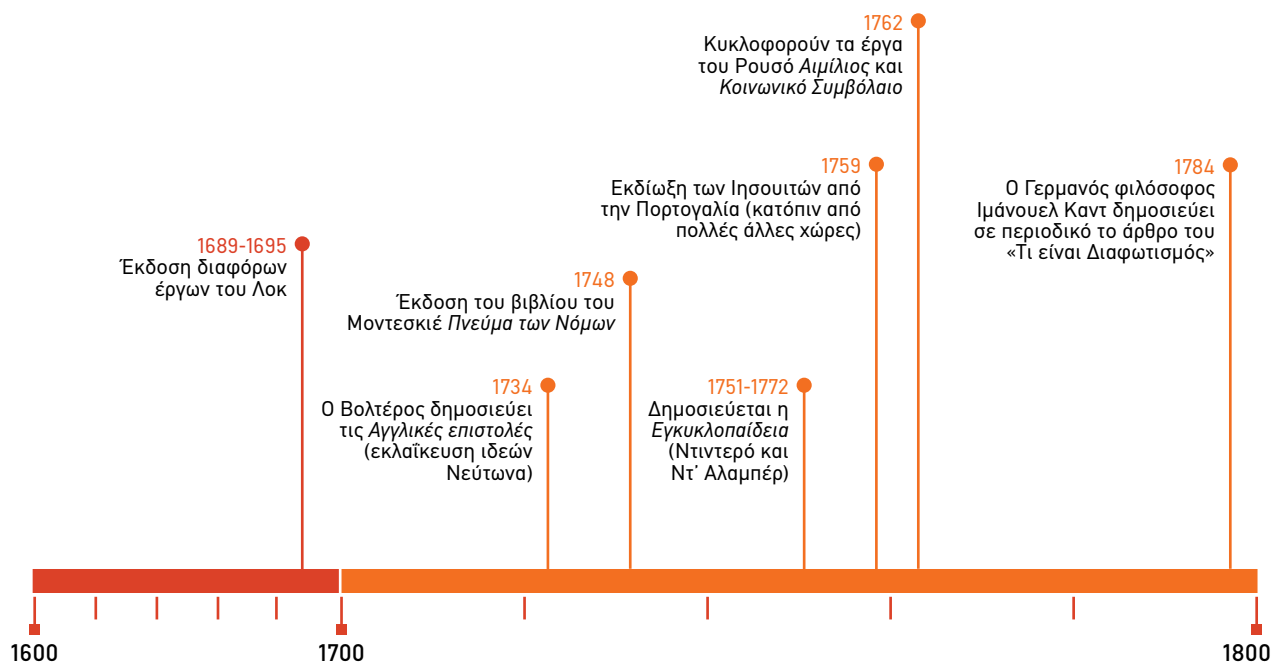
1762
Κυκλοφορούν τα έργα του Ρουσό *Αιμίλιος* και *Κοινωνικό Συμβόλαιο*

1759
Εκδίωξη των Ιησουιτών από την Πορτογαλία (κατόπιν από πολλές άλλες χώρες)

1784
Ο Γερμανός φιλόσοφος Ιμάνουελ Καντ δημοσιεύει σε περιοδικό το άρθρο του «Τι είναι Διαφωτισμός»

1689-1695
Έκδοση διαφόρων έργων του Λοκ

1748
Έκδοση του βιβλίου του Μοντεσκιέ *Πνεύμα των Νόμων*

1734
Ο Βολτέρος δημοσιεύει τις *Αγγλικές επιστολές* (εκλαΐκευση ιδεών Νεύτωνα)

1751-1772
Δημοσιεύεται η *Εγκυκλοπαίδεια* (Ντιντερό και Ντ΄ Αλαμπέρ)

1600
1700
1800